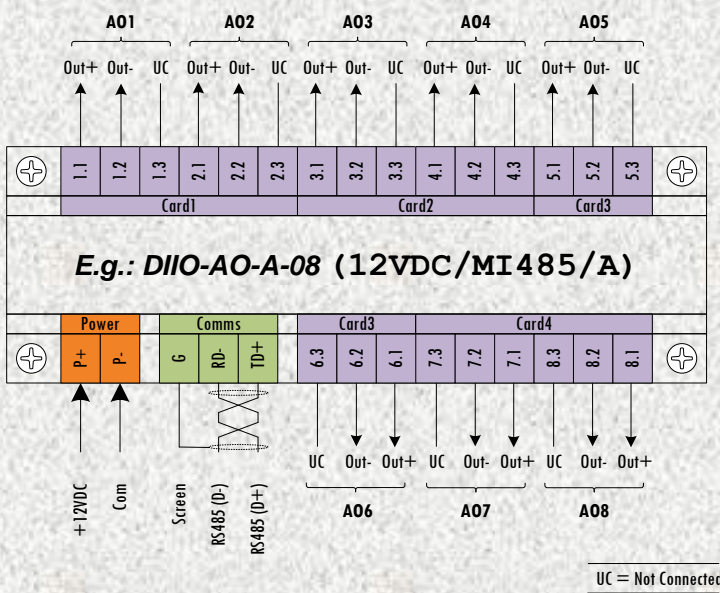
AO1 AO2 AO3 AO4 AO5

Out+ Out- UC Out+ Out- UC Out+ Out- UC Out+ Out- UC Out+ Out- UC

1.1 1.2 1.3 2.1 2.2 2.3 3.1 3.2 3.3 4.1 4.2 4.3 5.1 5.2 5.3

Card1 Card2 Card3

*E.g.: DIIO-AO-A-08* **(12VDC/MI485/A)**

Power Comms Card3 Card4

P+ P- G RD- TD+ 6.3 6.2 6.1 7.3 7.2 7.1 8.3 8.2 8.1

UC Out- Out+ UC Out- Out+ UC Out- Out+

+12VDC Com Screen RS485 (D-) RS485 (D+)

AO6 AO7 AO8

UC = Not Connected